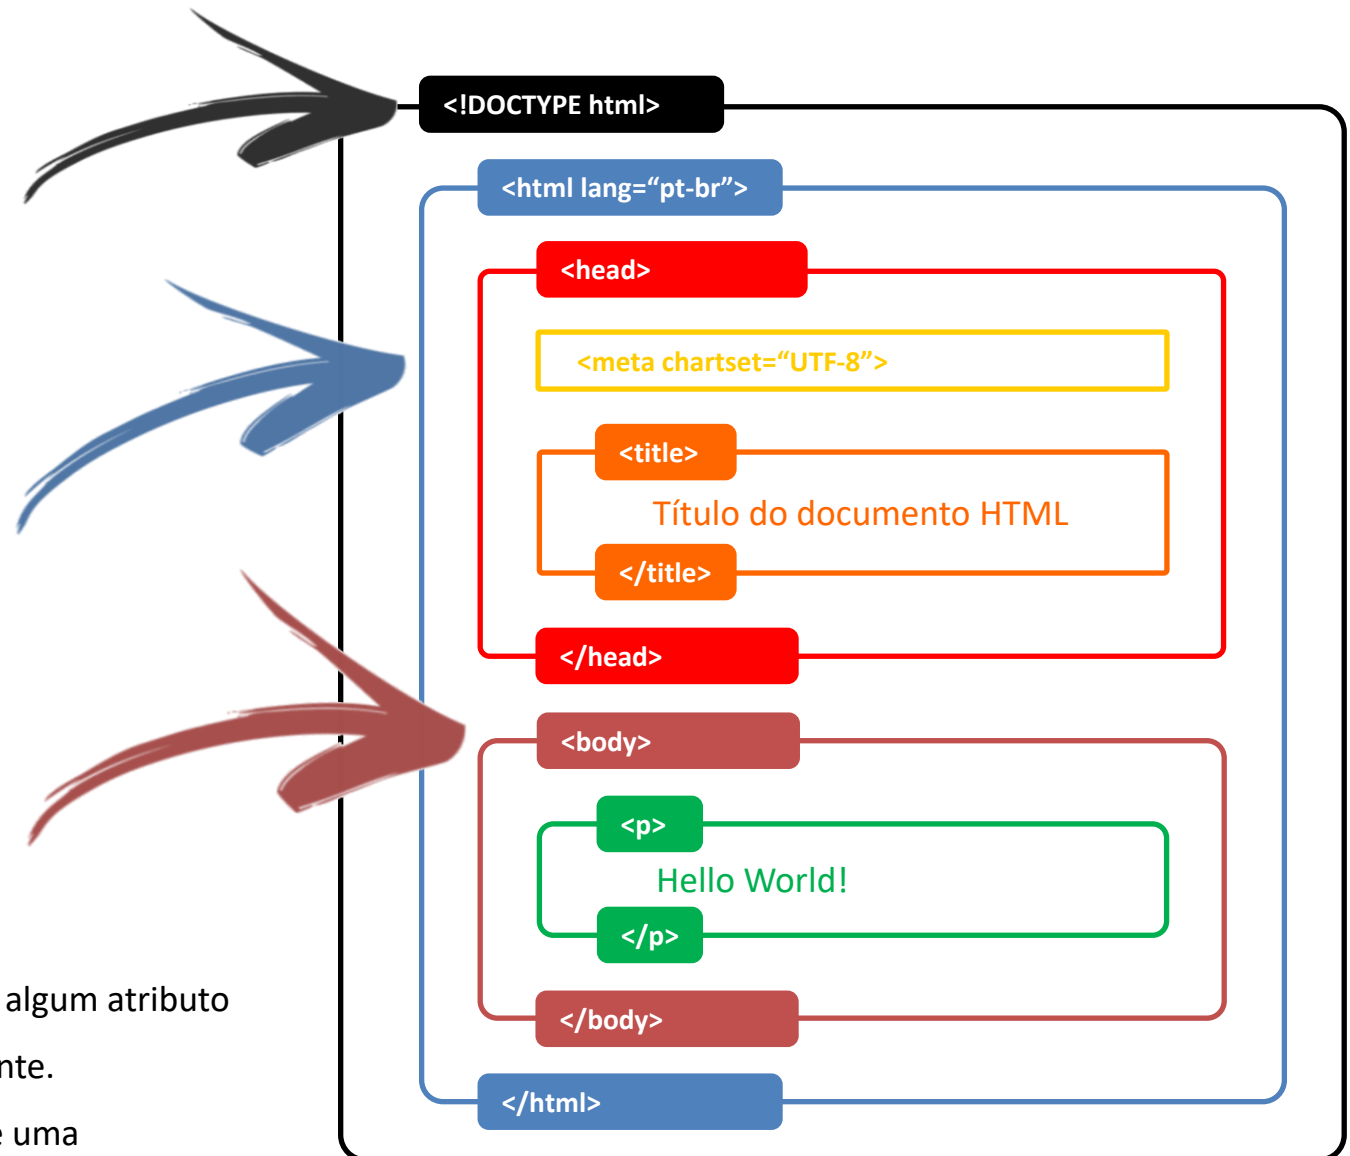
<!DOCTYPE html>

<html lang="pt-br">

<head>

<meta chartset="UTF-8">

<title>

Título do documento HTML

</title>

</head>

<body>

<p>

Hello World!

</p>

</body>

</html>

algum atributo

nte.

uma